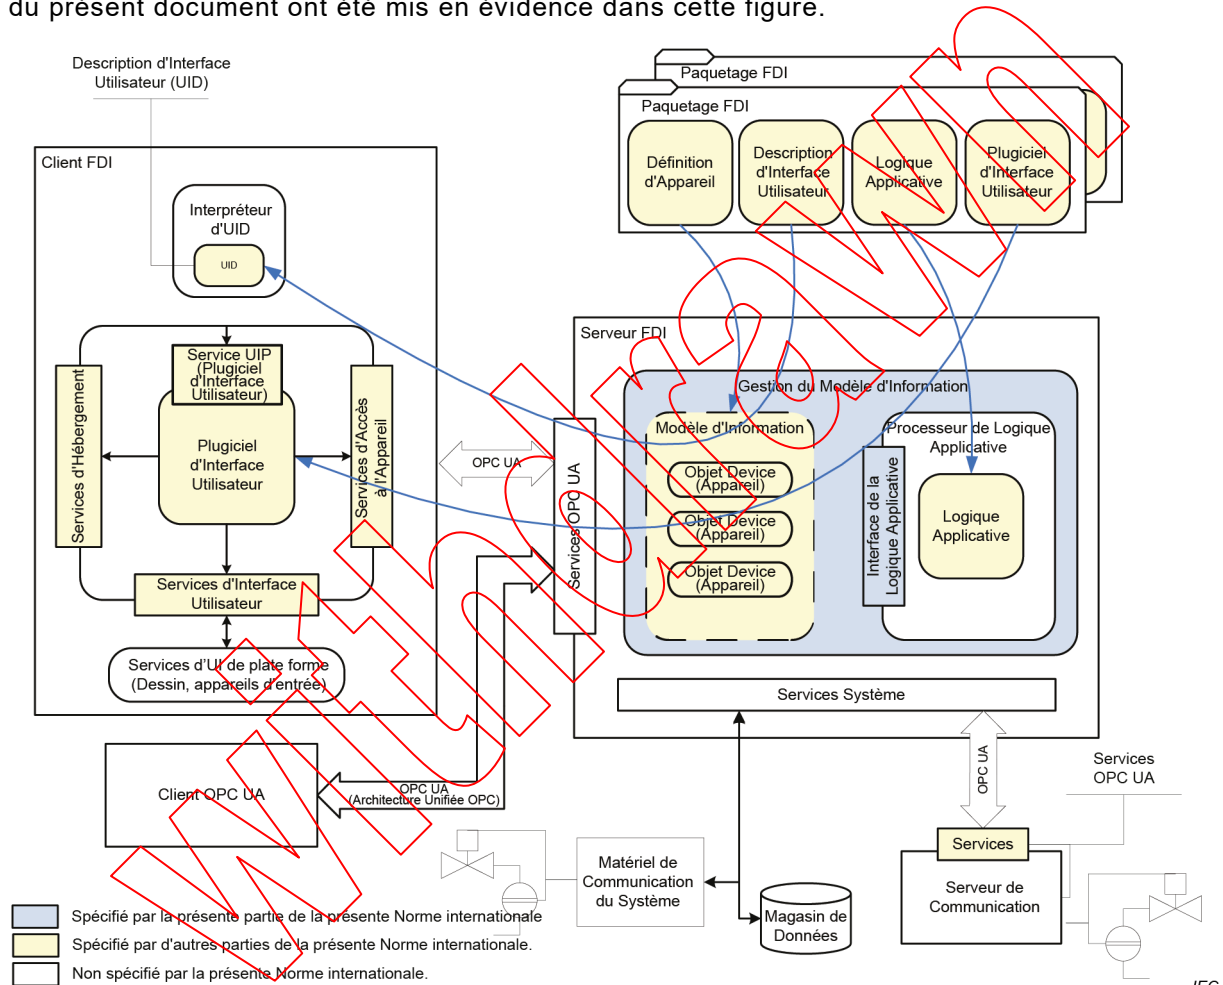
du présent document ont été mis en évidence dans cette figure.

Description d'Interface Utilisateur (UID)

Paquetage FDI

Paquetage FDI

Définition d'Appareil

Description d'Interface Utilisateur

Logique Applicative

Plugiciel d'Interface Utilisateur

Client FDI

Interpréteur d'UID

UID

Service UIP (Plugiciel d'Interface Utilisateur)

Services d'Hébergement

Plugiciel d'Interface Utilisateur

Services d'Accès à l'Appareil

Services d'Interface Utilisateur

Services d'UI de plate forme (Dessin, appareils d'entrée)

OPC UA

Services OPC UA

Serveur FDI

Gestion du Modèle d'Information

Modèle d'Information

Objet Device (Appareil)

Objet Device (Appareil)

Objet Device (Appareil)

Processeur de Logique Applicative

Interface de la Logique Applicative

Logique Applicative

Services Système

OPC UA

Services OPC UA

Client OPC UA

OPC UA (Architecture Unifiée OPC)

Matériel de Communication du Système

Magasin de Données

Services

Serveur de Communication

Spécifié par la présente partie de la présente Norme internationale

Spécifié par d'autres parties de la présente Norme internationale.

Non spécifié par la présente Norme internationale.

IEC